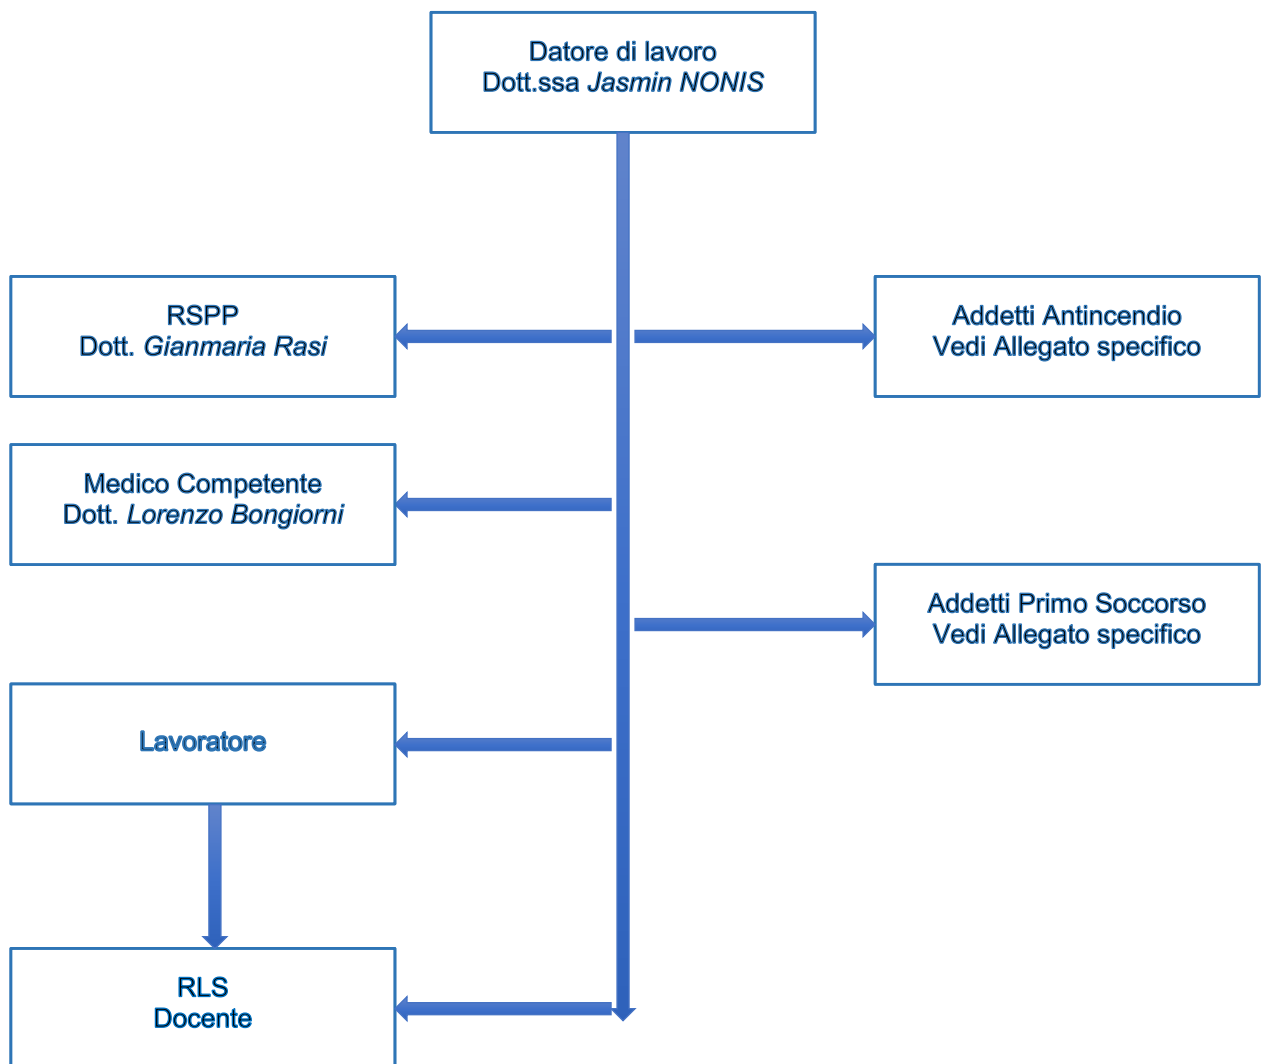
Datore di lavoro
Dott.ssa *Jasmin NONIS*

RSPP
Dott. *Gianmaria Rasi*

Addetti Antincendio
Vedi Allegato specifico

Medico Competente
Dott. *Lorenzo Bongiorni*

Addetti Primo Soccorso
Vedi Allegato specifico

Lavoratore

RLS
Docente